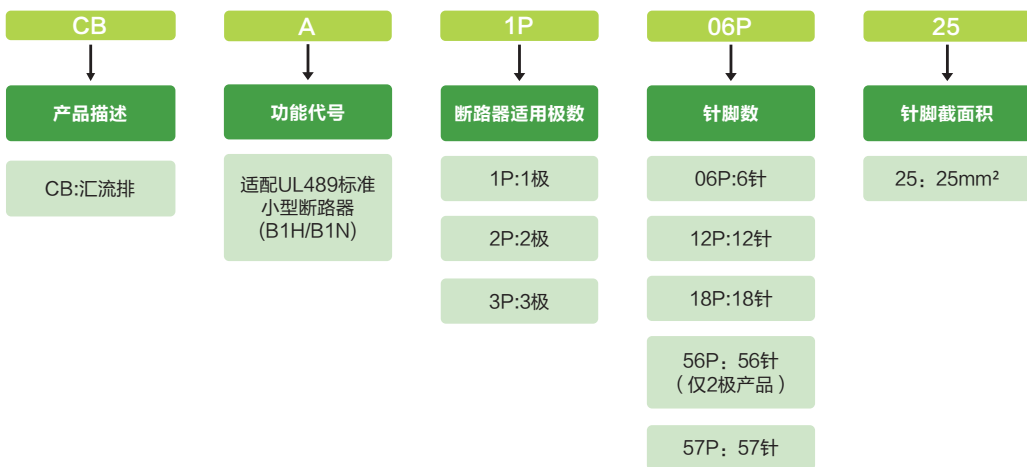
CB

产品描述

CB:汇流排

A

功能代号

适配UL489标准小型断路器(B1H/B1N)

1P

断路器适用极数

1P:1极

2P:2极

3P:3极

06P

针脚数

06P:6针

12P:12针

18P:18针

56P：56针（仅2极产品）

57P：57针

25

针脚截面积

25：25mm²